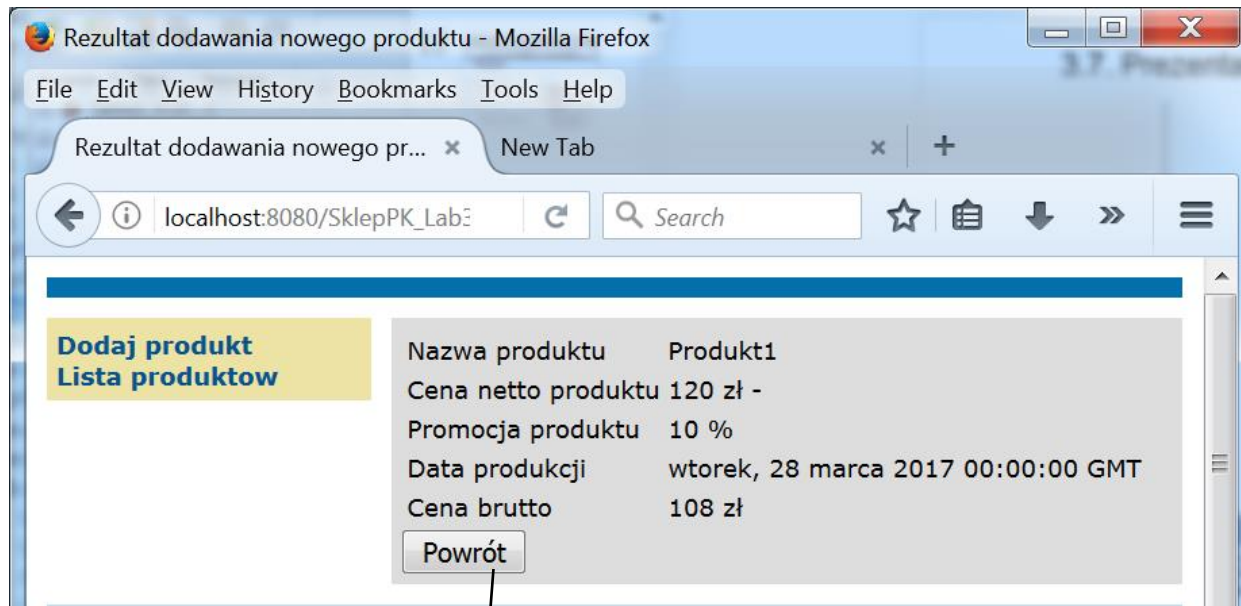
Rezultat dodawania nowego produktu - Mozilla Firefox

3.7. Prezenta

File Edit View History Bookmarks Tools Help

Rezultat dodawania nowego pr... ×

New Tab ×

+

localhost:8080/SklepPK_Lab3

Search

Dodaj produkt
Lista produktow

| Nazwa produktu | Produkt1 |
|---|---|
| Cena netto produktu | 120 zł - |
| Promocja produktu | 10 % |
| Data produkcji | wtorek, 28 marca 2017 00:00:00 GMT |
| Cena brutto | 108 zł |

Powrót